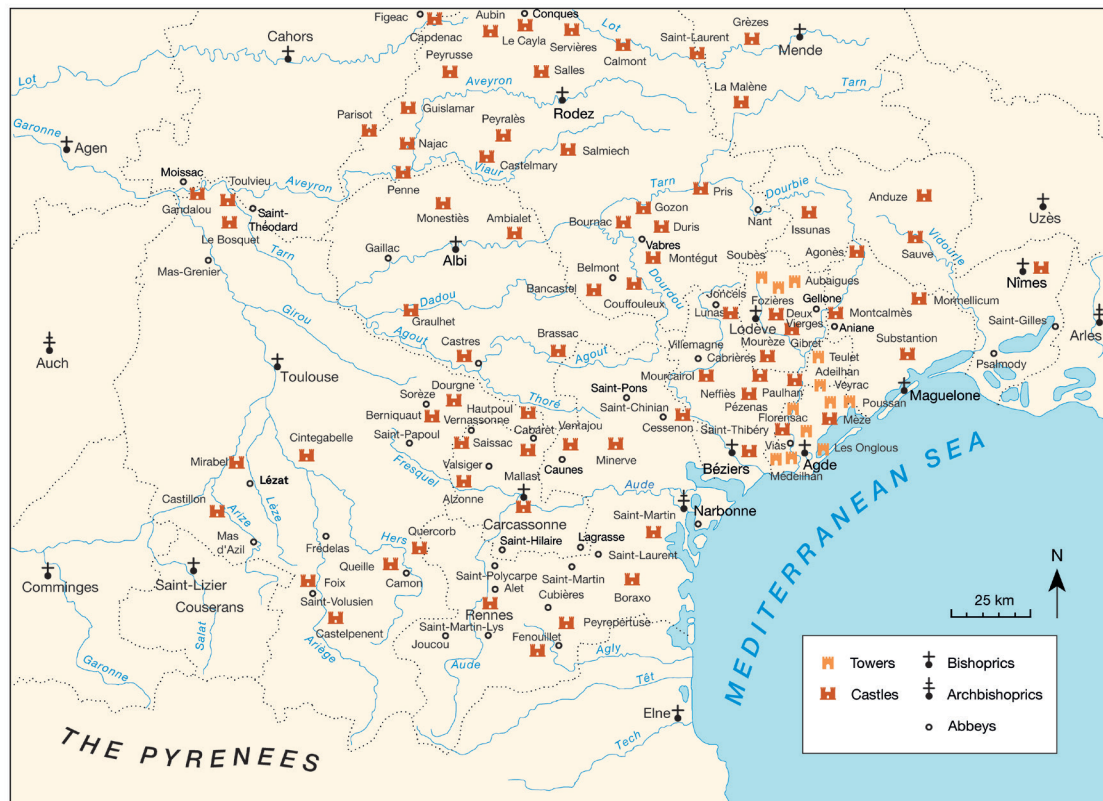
Figeac Aubin Conques Grèzes Mende
Cahors Capdenac Le Cayla Servières Lot Saint-Laurent
Lot Peyrusse Calmont
Salles Aveyron Tarn
Garonne Parisot Guislamar Rodez La Malène
Agen Peyralès
Najac Salmiech
Castelmary
Moissac Toulvieu Aveyron Viaur Tarn Pris
Gandalou Saint-Théodard Penne Gozon Dourbie Anduze
Le Bosquet Monestiès Ambialet Bournac Duris Nant Uzès
Tarn Gaillac Vabres Issunas
Mas-Grenier Albi Montégut Soubès Agonès Sauve Vidourle
Belmont Aubaigues Nîmes
Bancastel Couffouleux Joncels Fozières Gellone
Dadou Dourdou Lunas Lodève Deux Vierges Montcalmès Mormellicum
Girou Graulhet Aniane
Auch Agout Castres Brassac Mourèze Gibret Substantion Saint-Gilles Arles
Toulouse Agout Villemagne Cabrières Teulet Psalmody
Sorèze Dourgne Saint-Pons Moureairol Adeilhan
Berniquaut Hautpoul Thoré Saint-Chinian Neffiès Paulhan Veyrac Maguelone
Saint-Papoul Vernassonne Ventajou Pézenas Poussan
Cintegabelle Saissac Cabaret Cessenon Florensac Mèze
Fresquel Valsiger Caunes Minerve Saint-Thibéry
Mirabel Lézat Mallast Béziers Viàs Les Onglous
Alzonne Aude Agde
Castillon Lèze Médeilhan
Arize Carcassonne Saint-Martin Narbonne
Mas d'Azil Frédelas Hers Quercorb Saint-Hilaire Lagrasse
Comminges Saint-Lizier Couserans Queille Saint-Polycarpe Saint-Laurent
Foix Camon Alet Saint-Martin
Saint-Volusien Rennes Cubières Boraxo
Castelpenent Saint-Martin-Lys Peyrepertuse
Salat Ariège Joucou Fenouillet
Garonne Aude Agly
Têt
Elne
Tech
THE PYRENEES
MEDITERRANEAN SEA
N
25 km
Towers
Castles
Bishoprics
Archbishoprics
Abbeys